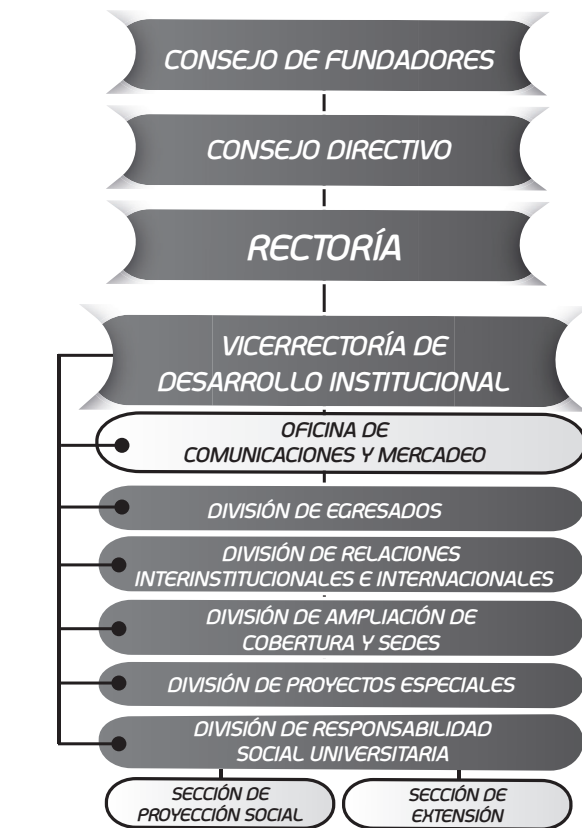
CONSEJO DE FUNDADORES

CONSEJO DIRECTIVO

RECTORÍA

VICERRECTORÍA DE DESARROLLO INSTITUCIONAL

OFICINA DE COMUNICACIONES Y MERCADEO

DIVISIÓN DE EGRESADOS

DIVISIÓN DE RELACIONES INTERINSTITUCIONALES E INTERNACIONALES

DIVISIÓN DE AMPLIACIÓN DE COBERTURA Y SEDES

DIVISIÓN DE PROYECTOS ESPECIALES

DIVISIÓN DE RESPONSABILIDAD SOCIAL UNIVERSITARIA

SECCIÓN DE PROYECCIÓN SOCIAL

SECCIÓN DE EXTENSIÓN